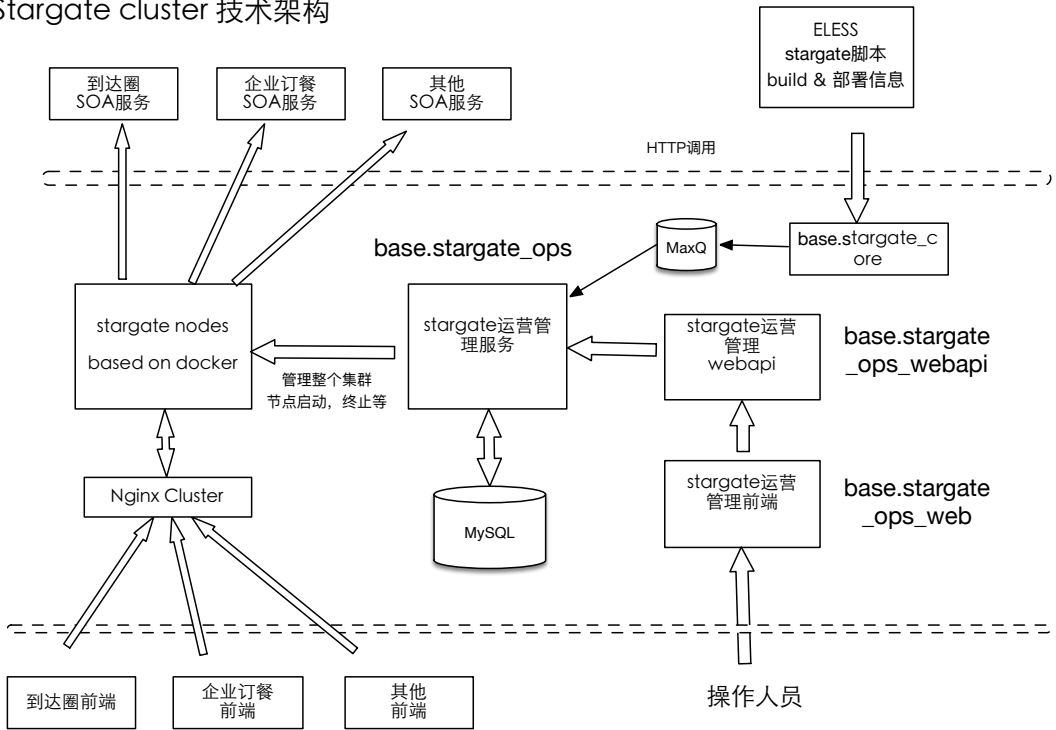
Stargate cluster 技术架构

到达圈 SOA服务

企业订餐 SOA服务

其他 SOA服务

ELESS stargate脚本 build & 部署信息

HTTP调用

base.stargate_ops

MaxQ

base.stargate_core

stargate nodes based on docker

stargate运营管理服务

stargate运营管理 webapi

base.stargate _ops_webapi

管理整个集群 节点启动，终止等

Nginx Cluster

MySQL

stargate运营管理前端

base.stargate _ops_web

到达圈前端

企业订餐 前端

其他 前端

操作人员